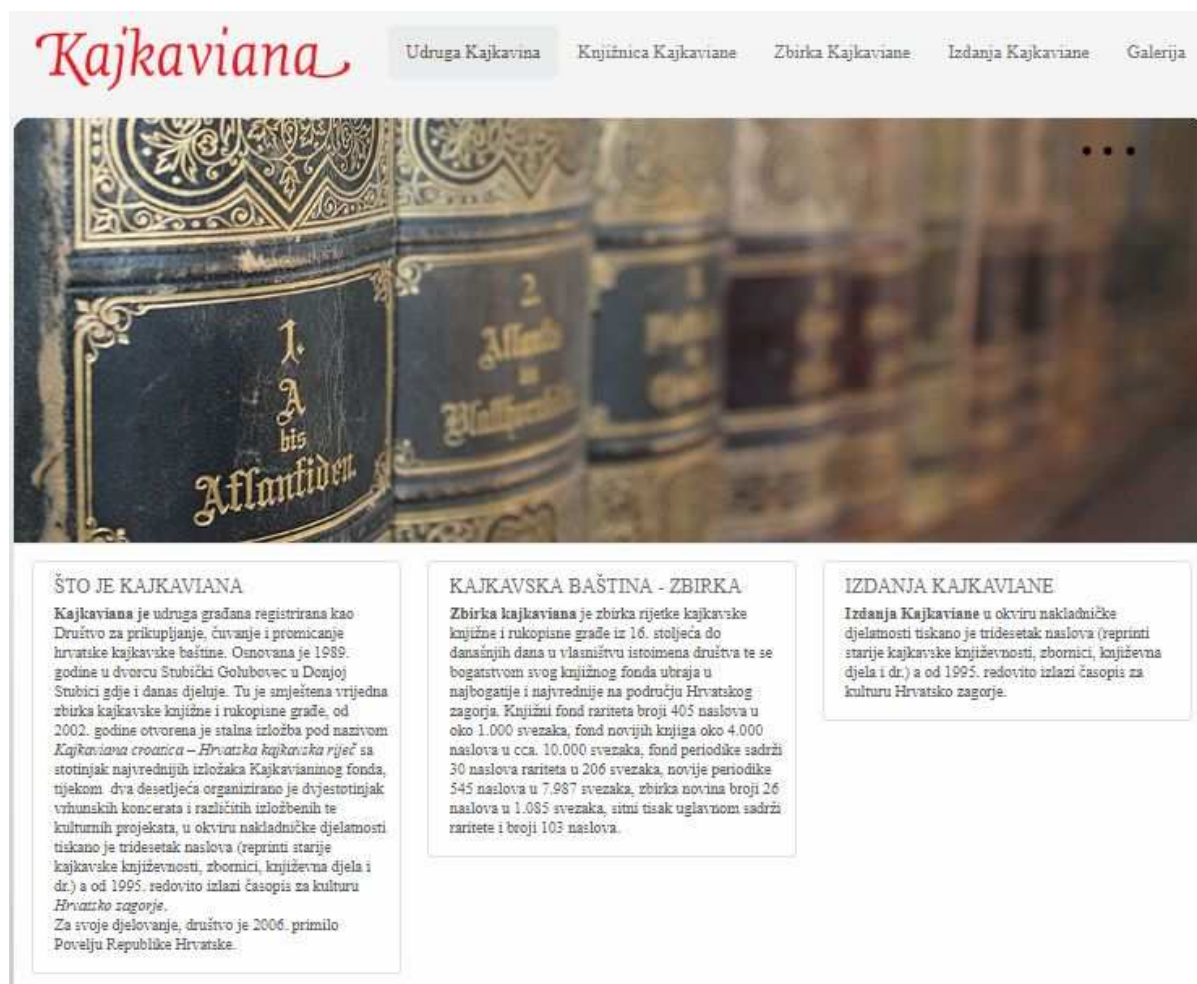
Kajkaviana

Udruga Kajkavina Knjižnica Kajkaviane Zbirka Kajkaviane Izdanja Kajkaviane Galerija

1. A bis Aflanfiden.

2. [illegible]

ŠTO JE KAJKAVIANA
**Kajkaviana je** udruga građana registrirana kao Društvo za prikupljanje, čuvanje i promicanje hrvatske kajkavske baštine. Osnovana je 1989. godine u dvorcu Stubički Golubovec u Donjoj Stubici gdje i danas djeluje. Tu je smještena vrijedna zbirka kajkavske knjižne i rukopisne građe, od 2002. godine otvorena je stalna izložba pod nazivom *Kajkaviana croatica – Hrvatska kajkavska riječ* sa stotinjak najvrednijih izložaka Kajkavianinog fonda, tijekom dva desetljeća organizirano je dvjestotinjak vrhunskih koncerata i različitih izložbenih te kulturnih projekata, u okviru nakladničke djelatnosti tiskano je tridesetak naslova (reprinti starije kajkavske književnosti, zbornici, književna djela i dr.) a od 1995. redovito izlazi časopis za kulturu *Hrvatsko zagorje*.
Za svoje djelovanje, društvo je 2006. primilo Povelju Republike Hrvatske.

KAJKAVSKA BAŠTINA - ZBIRKA
**Zbirka kajkaviana** je zbirka rijetke kajkavske knjižne i rukopisne građe iz 16. stoljeća do današnjih dana u vlasništvu istoimena društva te se bogatstvom svog knjižnog fonda ubraja u najbogatije i najvrednije na području Hrvatskog zagorja. Knjižni fond rariteta broji 405 naslova u oko 1.000 svezaka, fond novijih knjiga oko 4.000 naslova u cca. 10.000 svezaka, fond periodike sadrži 30 naslova rariteta u 206 svezaka, novije periodike 545 naslova u 7.987 svezaka, zbirka novina broji 26 naslova u 1.085 svezaka, sitni tisak uglavnom sadrži raritete i broji 103 naslova.

IZDANJA KAJKAVIANE
**Izdanja Kajkaviane** u okviru nakladničke djelatnosti tiskano je tridesetak naslova (reprinti starije kajkavske književnosti, zbornici, književna djela i dr.) a od 1995. redovito izlazi časopis za kulturu Hrvatsko zagorje.